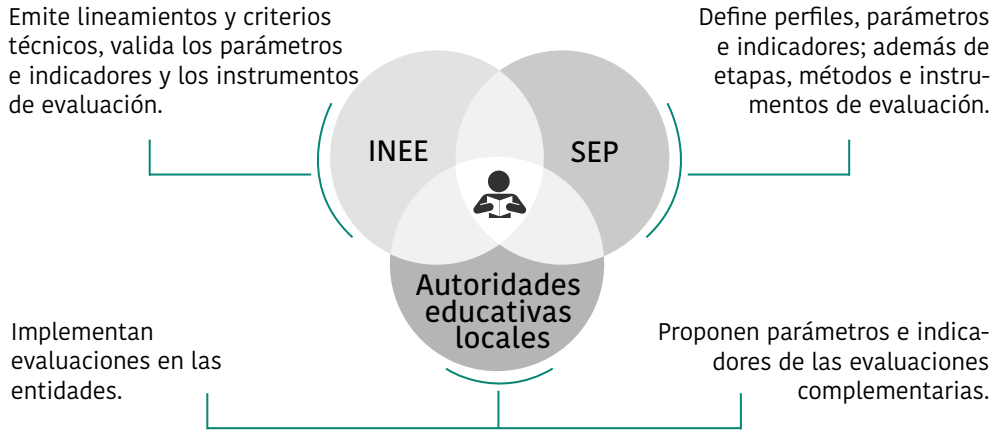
Emite lineamientos y criterios técnicos, valida los parámetros e indicadores y los instrumentos de evaluación.

Define perfiles, parámetros e indicadores; además de etapas, métodos e instrumentos de evaluación.

INEE

SEP

Autoridades educativas locales

Implementan evaluaciones en las entidades.

Proponen parámetros e indicadores de las evaluaciones complementarias.